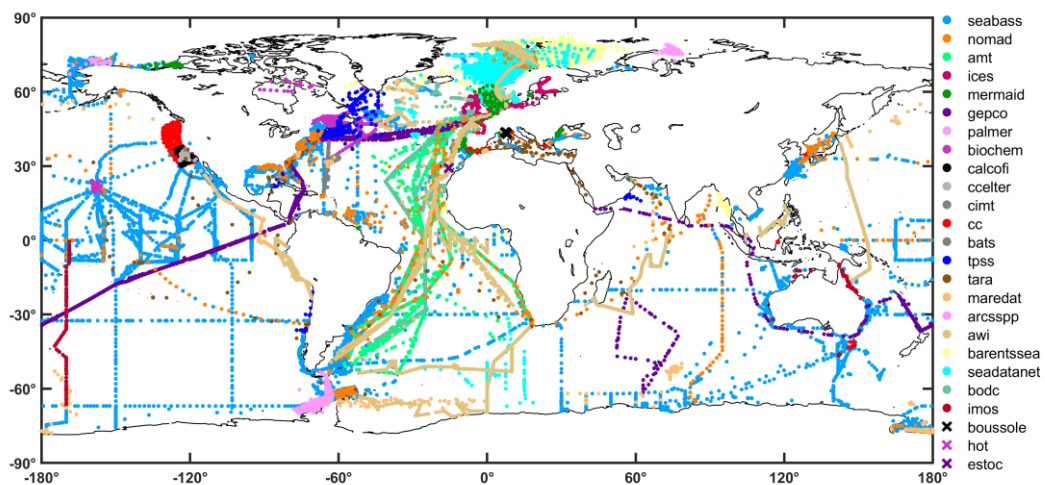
90°
60°
30°
0°
-30°
-60°
-90°
-180°
-120°
-60°
0°
60°
120°
180°

seabass
nomad
amt
ices
mermaid
gepco
palmer
biochem
calcofi
ccelter
cimt
cc
bats
tpss
tara
maredat
arcsspp
awi
barentssea
seadatanet
bodc
imos
boussole
hot
estoc